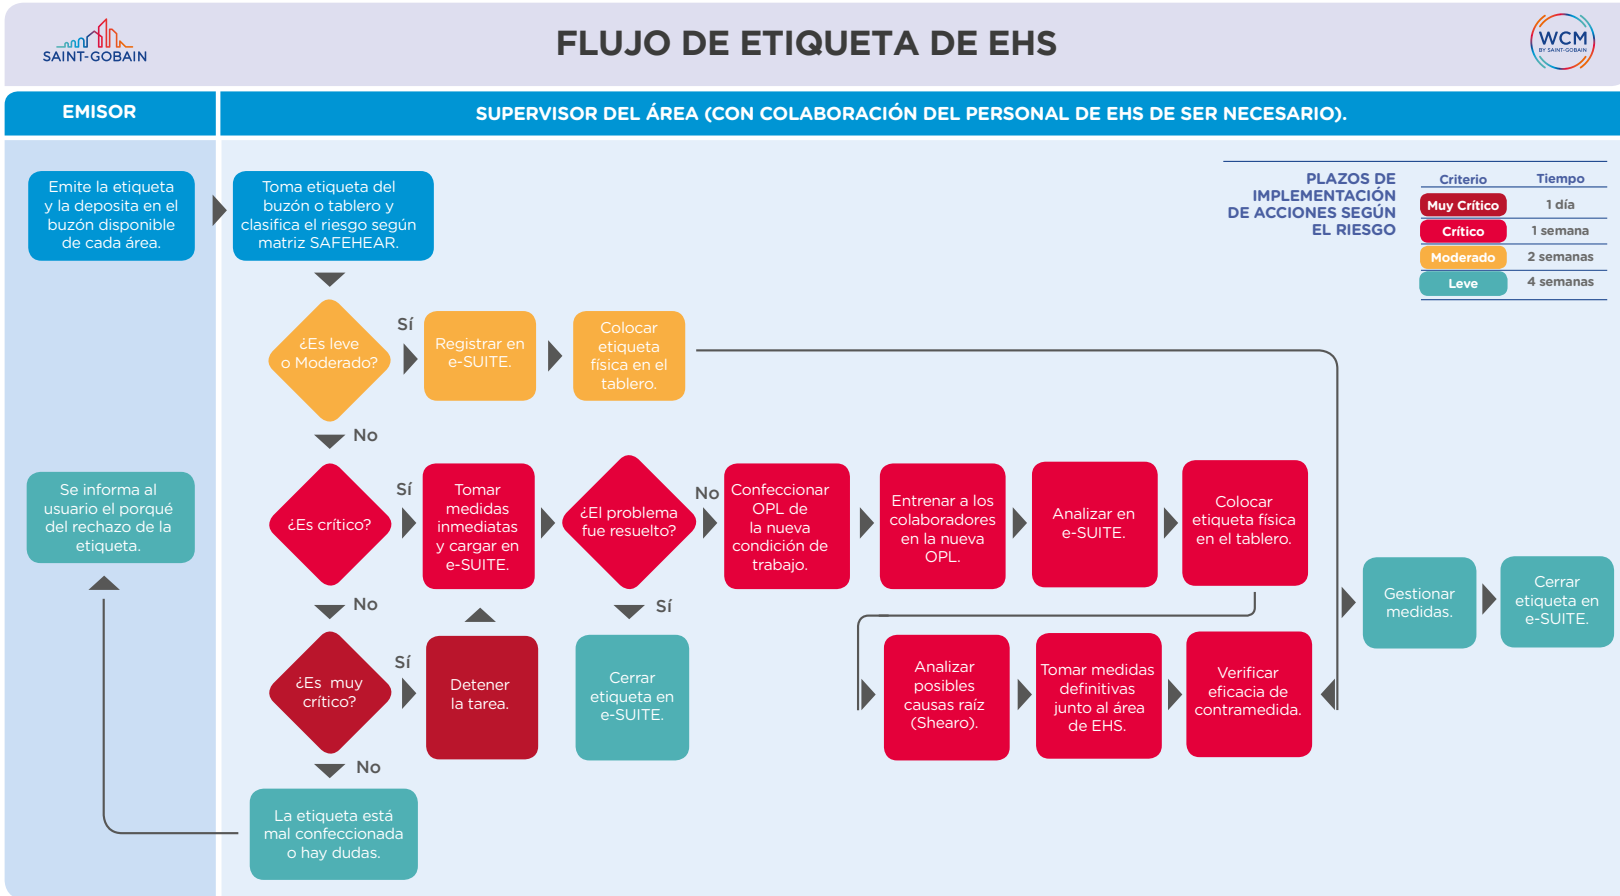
SAINT-GOBAIN

FLUJO DE ETIQUETA DE EHS

WCM BY SAINT-GOBAIN

EMISOR

SUPERVISOR DEL ÁREA (CON COLABORACIÓN DEL PERSONAL DE EHS DE SER NECESARIO).

PLAZOS DE IMPLEMENTACIÓN DE ACCIONES SEGÚN EL RIESGO

| Criterio | Tiempo |
|---|---|
| Muy Crítico | 1 día |
| Crítico | 1 semana |
| Moderado | 2 semanas |
| Leve | 4 semanas |

Emite la etiqueta y la deposita en el buzón disponible de cada área.

Toma etiqueta del buzón o tablero y clasifica el riesgo según matriz SAFEHEAR.

¿Es leve o Moderado?

Sí

Registrar en e-SUITE.

Colocar etiqueta física en el tablero.

No

Se informa al usuario el porqué del rechazo de la etiqueta.

¿Es crítico?

Sí

Tomar medidas inmediatas y cargar en e-SUITE.

¿El problema fue resuelto?

No

Confeccionar OPL de la nueva condición de trabajo.

Entrenar a los colaboradores en la nueva OPL.

Analizar en e-SUITE.

Colocar etiqueta física en el tablero.

No

Sí

Gestionar medidas.

Cerrar etiqueta en e-SUITE.

¿Es muy crítico?

Sí

Detener la tarea.

Cerrar etiqueta en e-SUITE.

Analizar posibles causas raíz (Shearo).

Tomar medidas definitivas junto al área de EHS.

Verificar eficacia de contramedida.

No

La etiqueta está mal confeccionada o hay dudas.